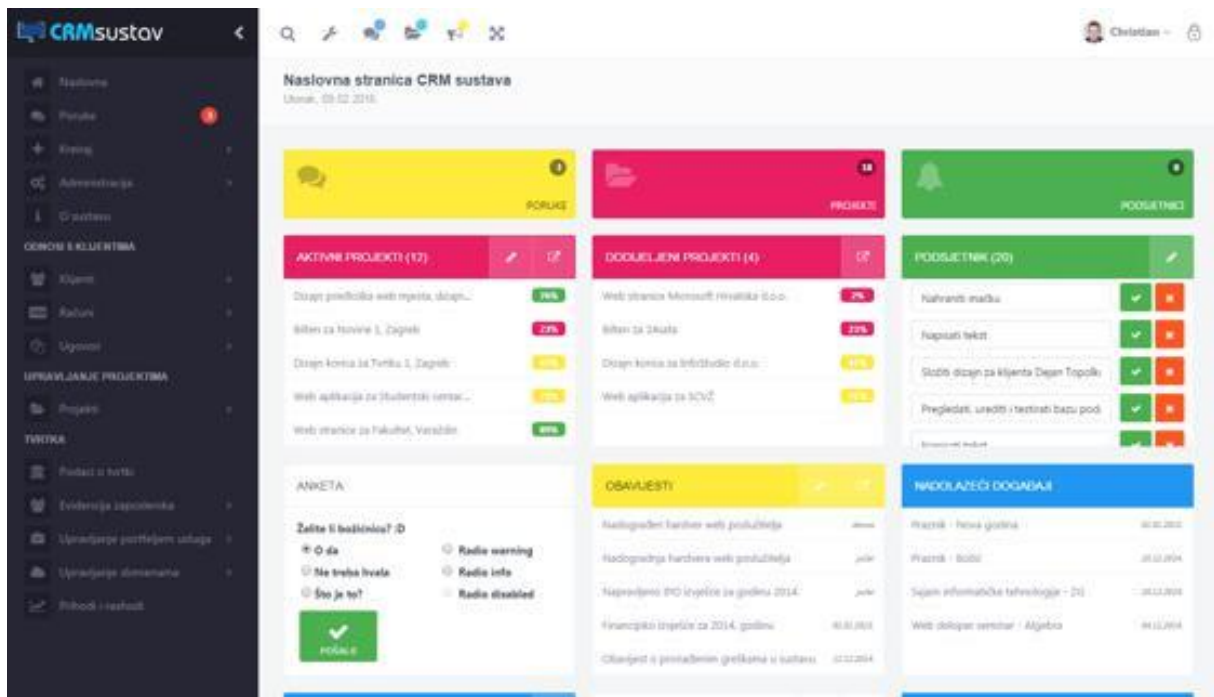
CRMsustav

Naslovna
Poruke
Kreiraj
Administracija
O sustavu
ODNOS S KLIJENTIMA
Klijenti
Računi
Ugovori
UPRAVLJANJE PROJEKTIMA
Projekti
TVRTKA
Podaci o tvrtki
Evidencija zaposlenika
Upravljanje portfeljem usluga
Upravljanje domenama
Prihodi i rashodi

Christian

Naslovna stranica CRM sustava
Utorak, 03.02.2015.

3
PORUKE

14
PROJEKTI

8
PODSJETNICI

AKTIVNI PROJEKTI (12)
Dizajn predloška web mjesta, dizajn... 76%
Bilten za Novine 1, Zagreb 23%
Dizajn korica za Tvrtku 1, Zagreb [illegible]
Web aplikacija za Studentski centar... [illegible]
Web stranice za Fakultet, Varaždin 89%

DODIJELJENI PROJEKTI (4)
Web stranica Microsoft Hrvatska d.o.o. 2%
Bilten za 3Auto 23%
Dizajn korica za InfoStudio d.o.o. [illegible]
Web aplikacija za SCVŽ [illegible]

PODSJETNIK (20)
Nahraniti mačku
Napisati tekst
Složiti dizajn za klijenta Dejan Topolk
Pregledati, urediti i testirati bazu podi
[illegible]

ANKETA
Želite li božićnicu? :D
O da
Ne treba hvala
Što je to?
Radio warning
Radio info
Radio disabled
POŠALJI

OBAVIJESTI
Nadograđeni hardver web poslužitelja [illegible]
Nadogradnja hardvera web poslužitelja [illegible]
Napredni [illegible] izvješće za godinu 2014. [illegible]
Financijsko izvješće za 2014. godinu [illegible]
Obavijest o pronađenim greškama u sustavu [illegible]

NADOLAZEĆI DOGAĐAJI
Praznik - Nova godina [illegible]
Praznik - Božić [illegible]
Sajam informatičke tehnologije - ZG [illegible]
Web developer seminar - Algebra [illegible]